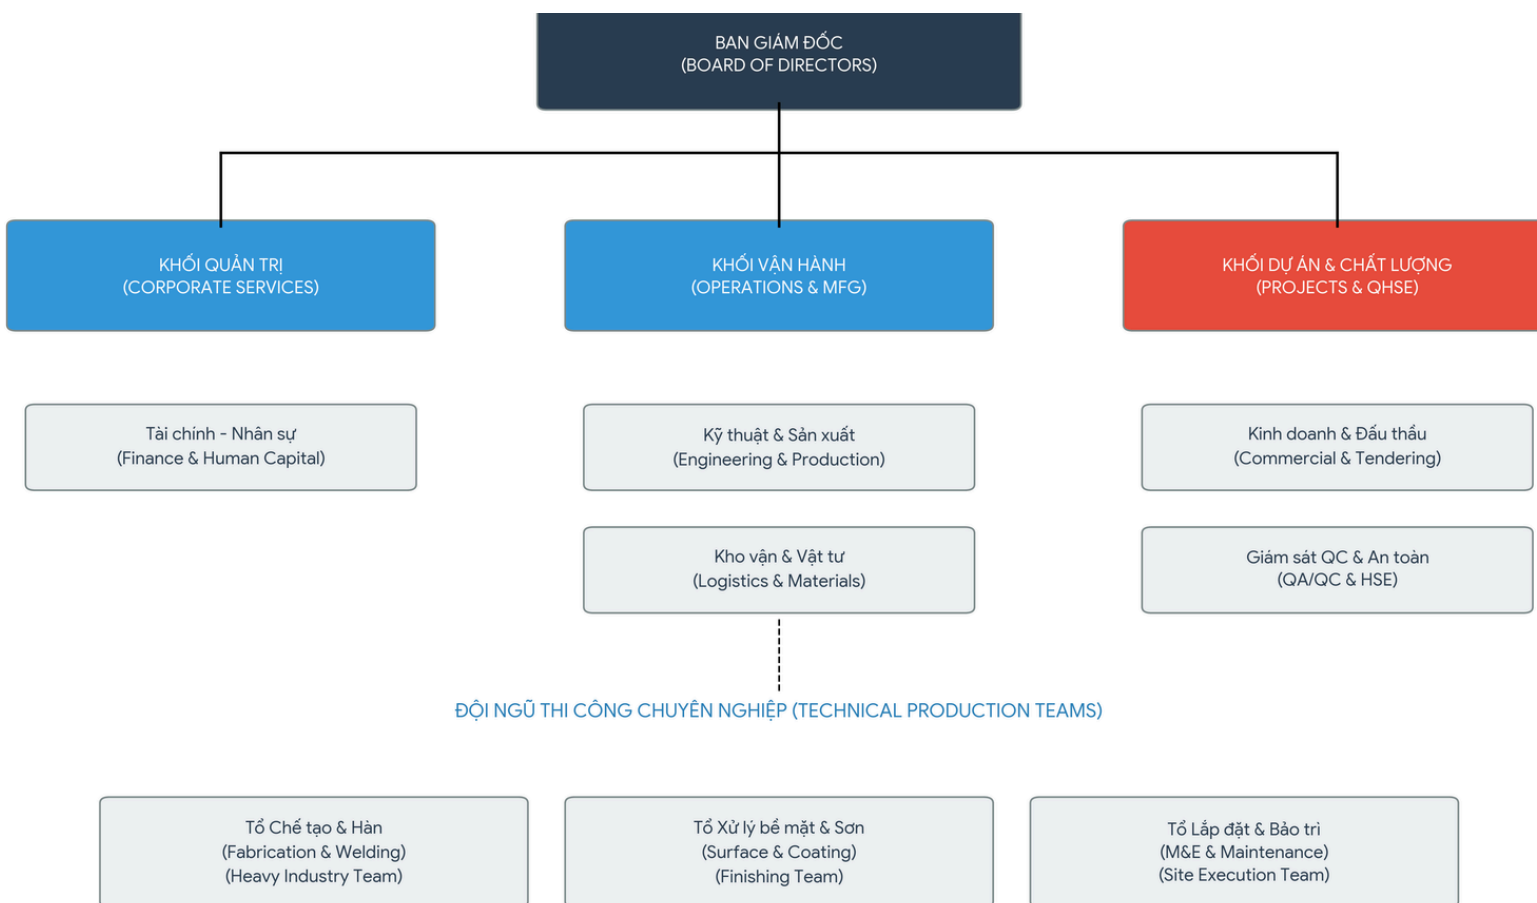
BAN GIÁM ĐỐC
(BOARD OF DIRECTORS)

KHỐI QUẢN TRỊ
(CORPORATE SERVICES)

KHỐI VẬN HÀNH
(OPERATIONS & MFG)

KHỐI DỰ ÁN & CHẤT LƯỢNG
(PROJECTS & QHSE)

Tài chính - Nhân sự
(Finance & Human Capital)

Kỹ thuật & Sản xuất
(Engineering & Production)

Kinh doanh & Đấu thầu
(Commercial & Tendering)

Kho vận & Vật tư
(Logistics & Materials)

Giám sát QC & An toàn
(QA/QC & HSE)

ĐỘI NGŨ THI CÔNG CHUYÊN NGHIỆP (TECHNICAL PRODUCTION TEAMS)

Tổ Chế tạo & Hàn
(Fabrication & Welding)
(Heavy Industry Team)

Tổ Xử lý bề mặt & Sơn
(Surface & Coating)
(Finishing Team)

Tổ Lắp đặt & Bảo trì
(M&E & Maintenance)
(Site Execution Team)